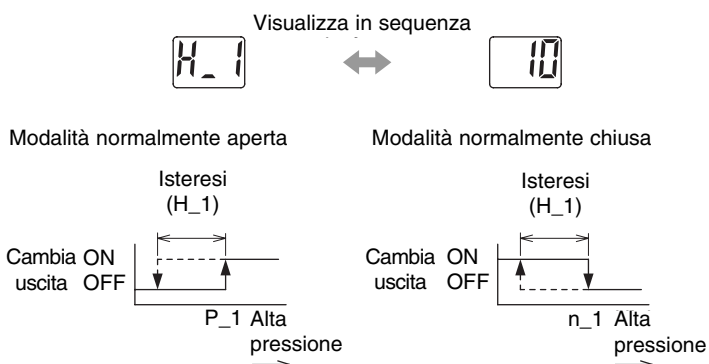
Visualizza in sequenza

H_1

10

Modalità normalmente aperta

Isteresi
(H_1)

Cambia uscita
ON
OFF

P_1 Alta pressione

Modalità normalmente chiusa

Isteresi
(H_1)

Cambia uscita
ON
OFF

n_1 Alta pressione